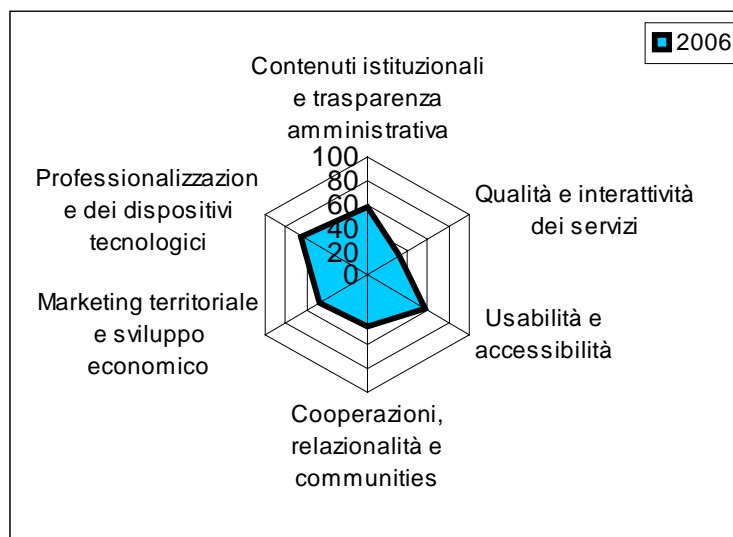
2006

Contenuti istituzionali e trasparenza amministrativa

100
80
60
40
20
0

Qualità e interattività dei servizi

Usabilità e accessibilità

Cooperazioni, relazionalità e communities

Marketing territoriale e sviluppo economico

Professionalizzazion e dei dispositivi tecnologici